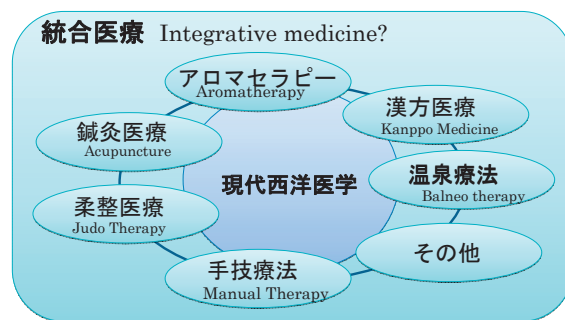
統合医療 Integrative medicine?

アロマセラピー
Aromatherapy

漢方医療
Kanppo Medicine

鍼灸医療
Acupuncture

現代西洋医学

温泉療法
Balneo therapy

柔整医療
Judo Therapy

その他

手技療法
Manual Therapy